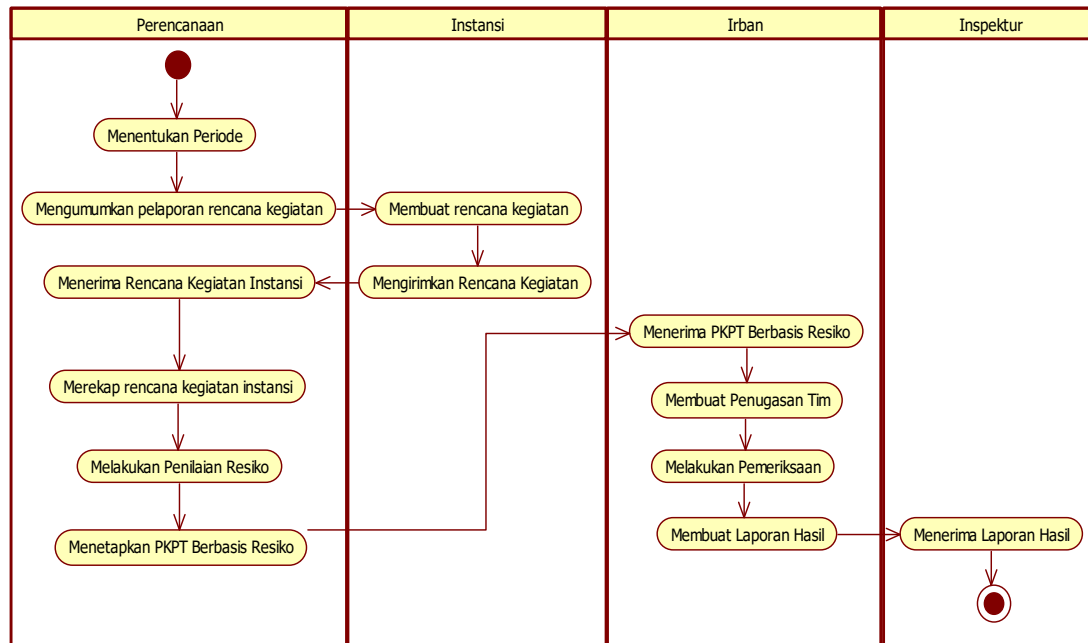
Perencanaan

Instansi

Irban

Inspektur

Menentukan Periode

Mengumumkan pelaporan rencana kegiatan

Membuat rencana kegiatan

Menerima Rencana Kegiatan Instansi

Mengirimkan Rencana Kegiatan

Menerima PKPT Berbasis Resiko

Merekap rencana kegiatan instansi

Membuat Penugasan Tim

Melakukan Penilaian Resiko

Melakukan Pemeriksaan

Menetapkan PKPT Berbasis Resiko

Membuat Laporan Hasil

Menerima Laporan Hasil